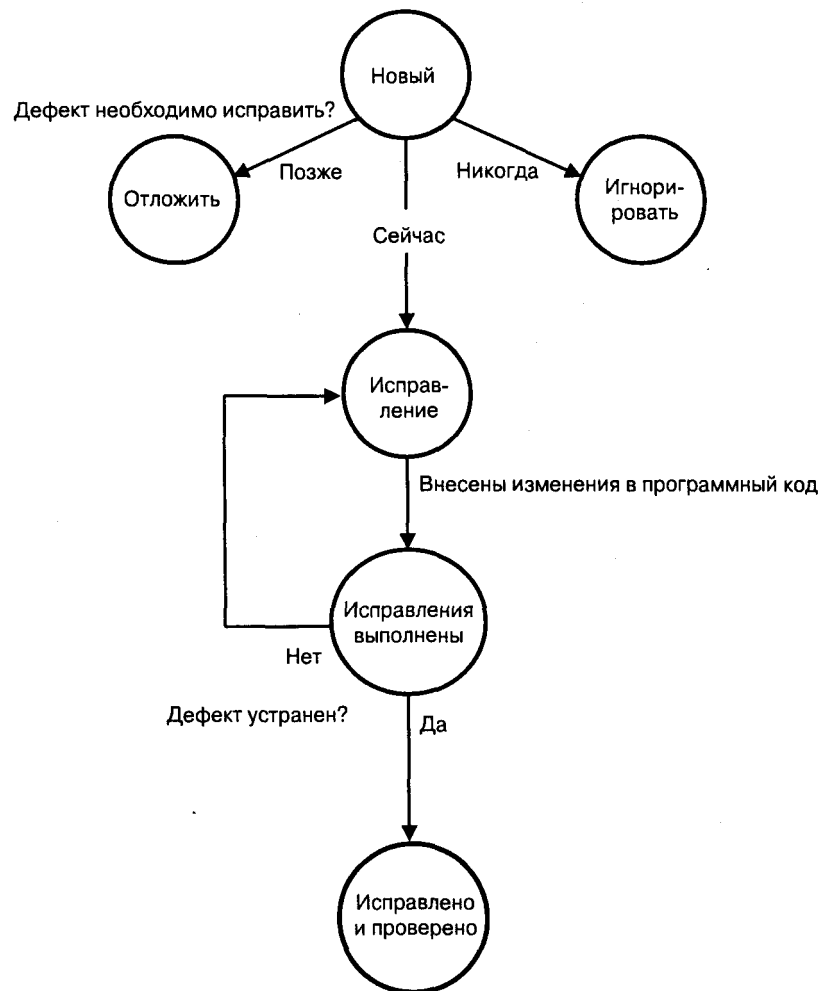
Новый

Дефект необходимо исправить?

Позже

Никогда

Отложить

Игнорировать

Сейчас

Исправление

Внесены изменения в программный код

Исправления выполнены

Нет

Дефект устранен?

Да

Исправлено и проверено